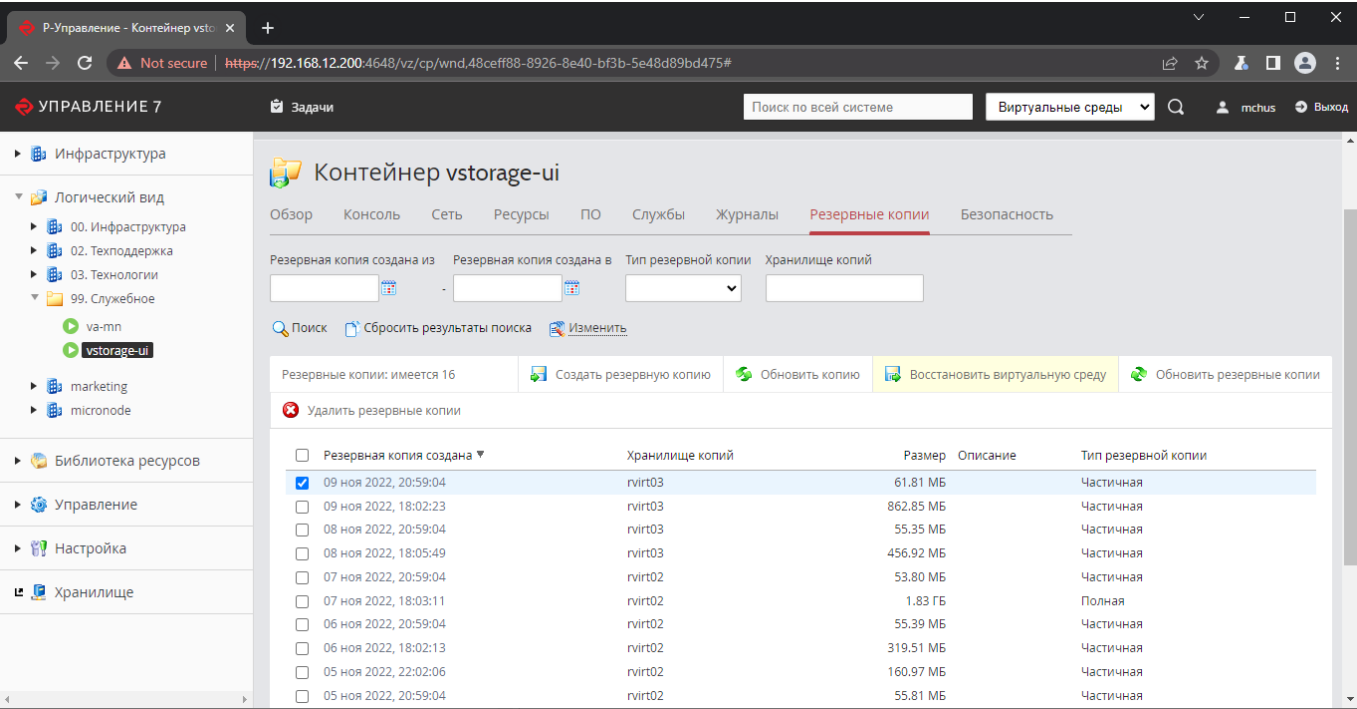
Р-Управление - Контейнер vsto ×
+

Not secure | https://192.168.12.200:4648/vz/cp/wnd,48ceff88-8926-8e40-bf3b-5e48d89bd475#

УПРАВЛЕНИЕ 7
Задачи
Поиск по всей системе
Виртуальные среды
mchus
Выход

Инфраструктура
Логический вид
00. Инфраструктура
02. Техподдержка
03. Технологии
99. Служебное
va-mn
vstorage-ui
marketing
micronode
Библиотека ресурсов
Управление
Настройка
Хранилище

Контейнер vstorage-ui

Обзор
Консоль
Сеть
Ресурсы
ПО
Службы
Журналы
Резервные копии
Безопасность

Резервная копия создана из
Резервная копия создана в
Тип резервной копии
Хранилище копий
-

Поиск
Сбросить результаты поиска
Изменить

Резервные копии: имеется 16
Создать резервную копию
Обновить копию
Восстановить виртуальную среду
Обновить резервные копии
Удалить резервные копии

| | Резервная копия создана ▼ | Хранилище копий | Размер | Описание | Тип резервной копии |
|---|---|---|---|---|---|
| ☑ | 09 ноя 2022, 20:59:04 | rvirt03 | 61.81 МБ | | Частичная |
| ☐ | 09 ноя 2022, 18:02:23 | rvirt03 | 862.85 МБ | | Частичная |
| ☐ | 08 ноя 2022, 20:59:04 | rvirt03 | 55.35 МБ | | Частичная |
| ☐ | 08 ноя 2022, 18:05:49 | rvirt03 | 456.92 МБ | | Частичная |
| ☐ | 07 ноя 2022, 20:59:04 | rvirt02 | 53.80 МБ | | Частичная |
| ☐ | 07 ноя 2022, 18:03:11 | rvirt02 | 1.83 ГБ | | Полная |
| ☐ | 06 ноя 2022, 20:59:04 | rvirt02 | 55.39 МБ | | Частичная |
| ☐ | 06 ноя 2022, 18:02:13 | rvirt02 | 319.51 МБ | | Частичная |
| ☐ | 05 ноя 2022, 22:02:06 | rvirt02 | 160.97 МБ | | Частичная |
| ☐ | 05 ноя 2022, 20:59:04 | rvirt02 | 55.81 МБ | | Частичная |